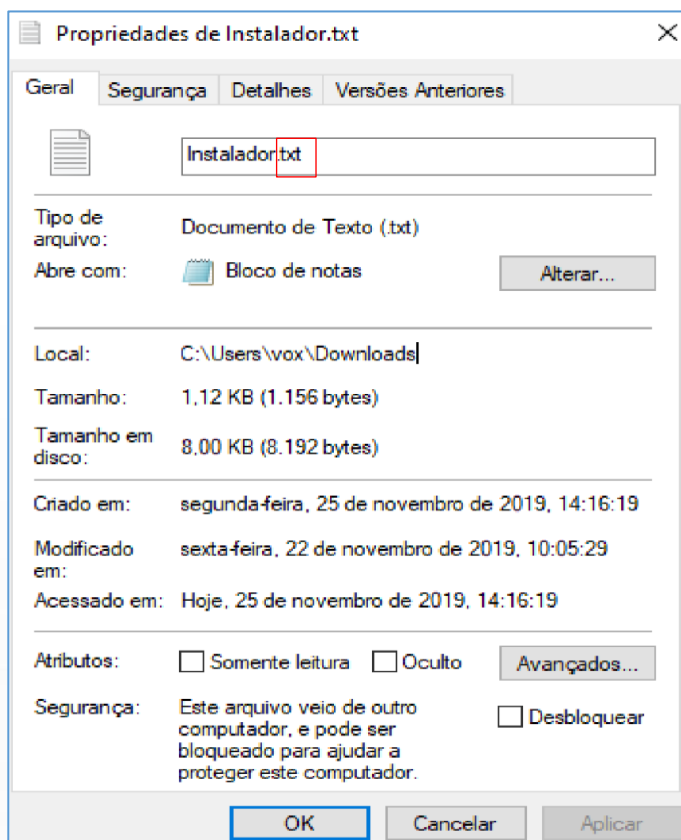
Propriedades de Instalador.txt

Geral | Segurança | Detalhes | Versões Anteriores

Instalador.txt

Tipo de arquivo: Documento de Texto (.txt)

Abre com: Bloco de notas

Alterar...

Local: C:\Users\vox\Downloads

Tamanho: 1,12 KB (1.156 bytes)

Tamanho em disco: 8,00 KB (8.192 bytes)

Criado em: segunda-feira, 25 de novembro de 2019, 14:16:19

Modificado em: sexta-feira, 22 de novembro de 2019, 10:05:29

Acessado em: Hoje, 25 de novembro de 2019, 14:16:19

Atributos: Somente leitura Oculto

Avançados...

Segurança: Este arquivo veio de outro computador, e pode ser bloqueado para ajudar a proteger este computador.

Desbloquear

OK Cancelar Aplicar